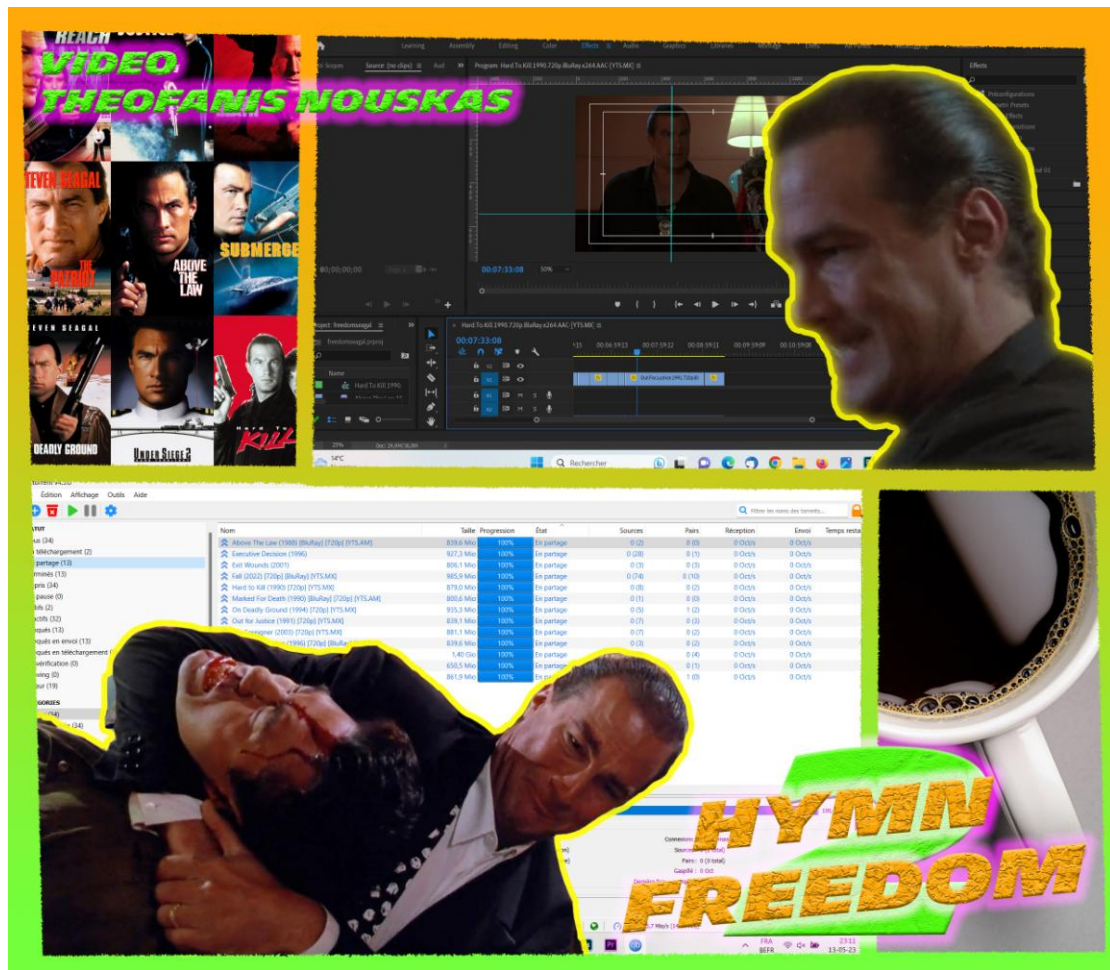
VIDEO THEOFANIS NOUSKAS

REACH

STEVEN SEAGAL

THE PATRIOT

ABOVE THE LAW

SUBMERGED

STEVEN SEAGAL

DEADLY GROUND

UNDER SIEGE 2

HARD TO KILL

Learning Assembly Editing Color Effects Audio Graphics Libraries

Source: (no clips) Program: Hard.To.Kill.1990.720p.BluRay.x264.AAC-[YTS.MX]

Effects

00;00;00;00

00:07:33:08

Project: freedomseagal

Hard.To.Kill.1990.720p.BluRay.x264.AAC-[YTS.MX]

00:07:33:08

Rechercher

14°C

Édition Affichage Outils Aide

Filtrer les noms des torrents...

| Nom | Taille | Progression | État | Sources | Pairs | Réception | Envoi | Temps resta |
|---|---|---|---|---|---|---|---|---|
| Above The Law (1988) [BluRay] [720p] [YTS.AM] | 839,6 Mio | 100% | En partage | 0 (2) | 0 (0) | 0 Oct/s | 0 Oct/s | |
| Executive Decision (1996) | 927,3 Mio | 100% | En partage | 0 (28) | 0 (1) | 0 Oct/s | 0 Oct/s | |
| Exit Wounds (2001) | 806,1 Mio | 100% | En partage | 0 (3) | 0 (3) | 0 Oct/s | 0 Oct/s | |
| Fall (2022) [720p] [BluRay] [YTS.MX] | 985,9 Mio | 100% | En partage | 0 (74) | 0 (10) | 0 Oct/s | 0 Oct/s | |
| Hard to Kill (1990) [720p] [YTS.MX] | 879,0 Mio | 100% | En partage | 0 (8) | 0 (2) | 0 Oct/s | 0 Oct/s | |
| Marked For Death (1990) [BluRay] [720p] [YTS.AM] | 800,6 Mio | 100% | En partage | 0 (1) | 0 (0) | 0 Oct/s | 0 Oct/s | |
| On Deadly Ground (1994) [720p] [YTS.MX] | 935,3 Mio | 100% | En partage | 0 (5) | 1 (2) | 0 Oct/s | 0 Oct/s | |
| Out for Justice (1991) [720p] [YTS.MX] | 839,1 Mio | 100% | En partage | 0 (7) | 0 (3) | 0 Oct/s | 0 Oct/s | |
| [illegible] Foreigner (2003) [720p] [YTS.MX] | 881,1 Mio | 100% | En partage | 0 (7) | 0 (2) | 0 Oct/s | 0 Oct/s | |
| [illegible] (1996) [720p] [BluRa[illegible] | 839,6 Mio | 100% | En partage | 0 (3) | 0 (2) | 0 Oct/s | 0 Oct/s | |
| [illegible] | 1,40 Gio | 100% | En partage | 0 (4) | 0 (0) | 0 Oct/s | 0 Oct/s | |
| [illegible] | 650,5 Mio | 100% | En partage | 0 (1) | 0 (1) | 0 Oct/s | 0 Oct/s | |
| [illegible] | 861,9 Mio | 100% | En pa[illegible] | | 1 (0) | 0 Oct/s | 0 Oct/s | |

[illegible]us (34)
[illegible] téléchargement (2)
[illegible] partage (13)
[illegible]rminés (13)
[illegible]pris (34)
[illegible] pause (0)
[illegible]bles (2)
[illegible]ctifs (32)
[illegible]qués (13)
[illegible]qués en envoi (13)
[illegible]qués en téléchargement
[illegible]vérification (0)
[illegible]sing (0)
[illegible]our (19)
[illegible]GORIES
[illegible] (34)

Pairs : 0 (0 total)
Gaspillé : 0 Oct

FRA BEFR 23:11 13-05-23

HYMN 2 FREEDOM